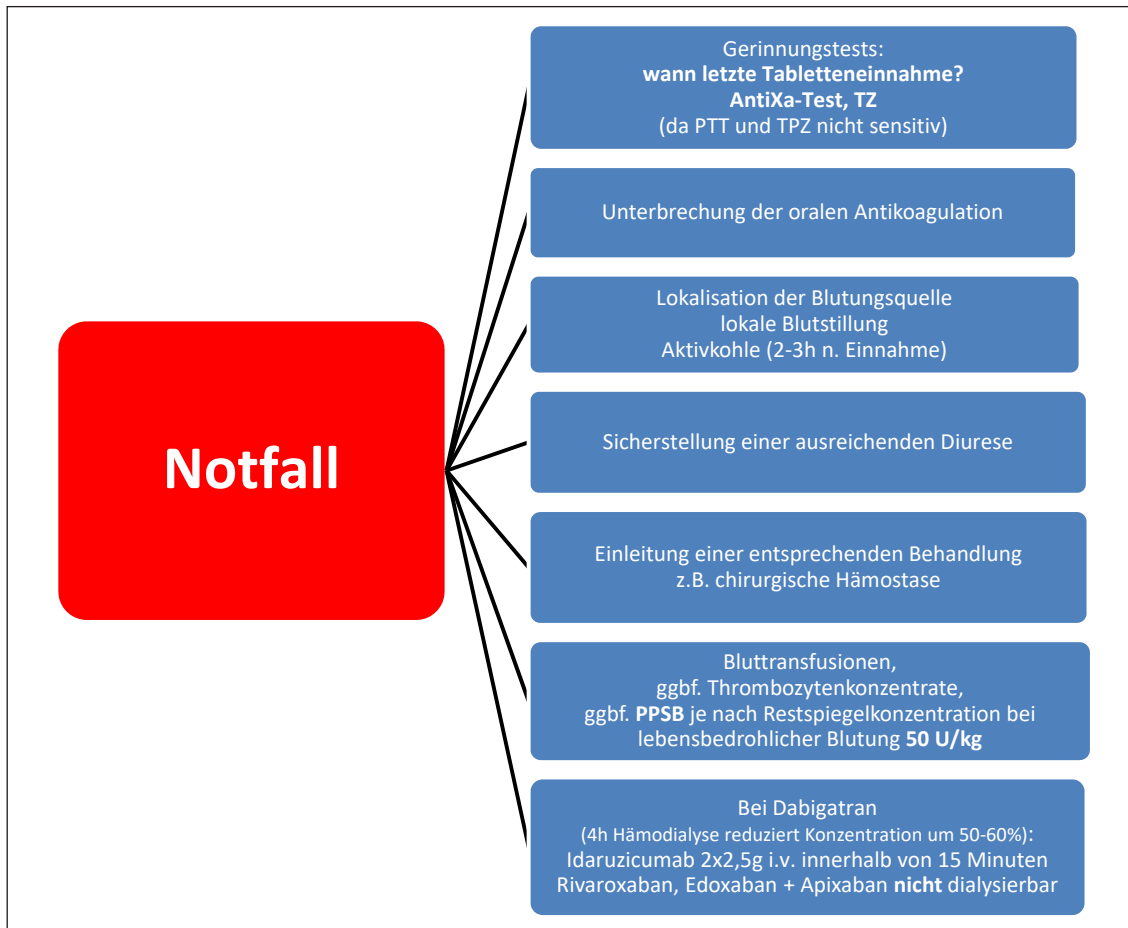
Notfall

Gerinnungstests:
**wann letzte Tabletteneinnahme?**
**AntiXa-Test, TZ**
(da PTT und TPZ nicht sensitiv)

Unterbrechung der oralen Antikoagulation

Lokalisation der Blutungsquelle
lokale Blutstillung
Aktivkohle (2-3h n. Einnahme)

Sicherstellung einer ausreichenden Diurese

Einleitung einer entsprechenden Behandlung
z.B. chirurgische Hämostase

Bluttransfusionen,
ggbf. Thrombozytenkonzentrate,
ggbf. **PPSB** je nach Restspiegelkonzentration bei lebensbedrohlicher Blutung **50 U/kg**

Bei Dabigatran
(4h Hämodialyse reduziert Konzentration um 50-60%):
Idaruzicumab 2x2,5g i.v. innerhalb von 15 Minuten
Rivaroxaban, Edoxaban + Apixaban **nicht** dialysierbar